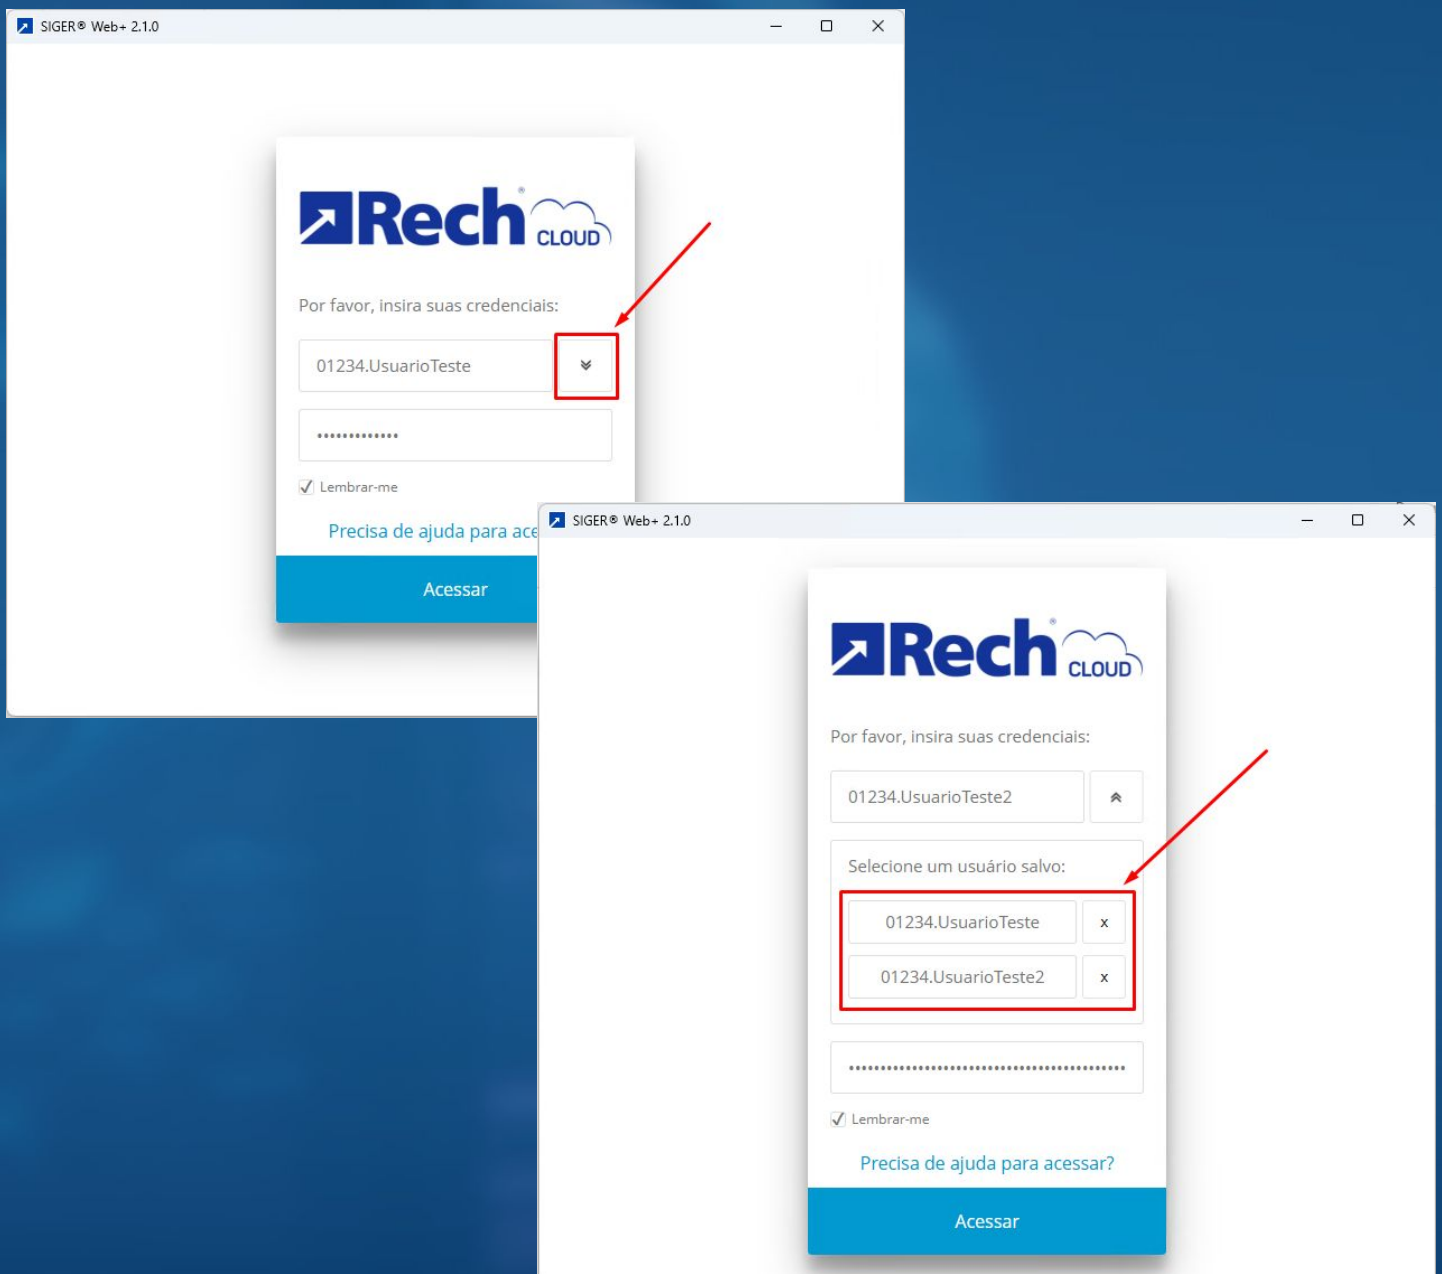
SIGER® Web+ 2.1.0

Rech CLOUD

Por favor, insira suas credenciais:

01234.UsuarioTeste

•••••••••••••

Lembrar-me

Precisa de ajuda para ace

Acessar

SIGER® Web+ 2.1.0

Rech CLOUD

Por favor, insira suas credenciais:

01234.UsuarioTeste2

Selecione um usuário salvo:

01234.UsuarioTeste x

01234.UsuarioTeste2 x

••••••••••••••••••••••••••••••••••••••••

Lembrar-me

Precisa de ajuda para acessar?

Acessar